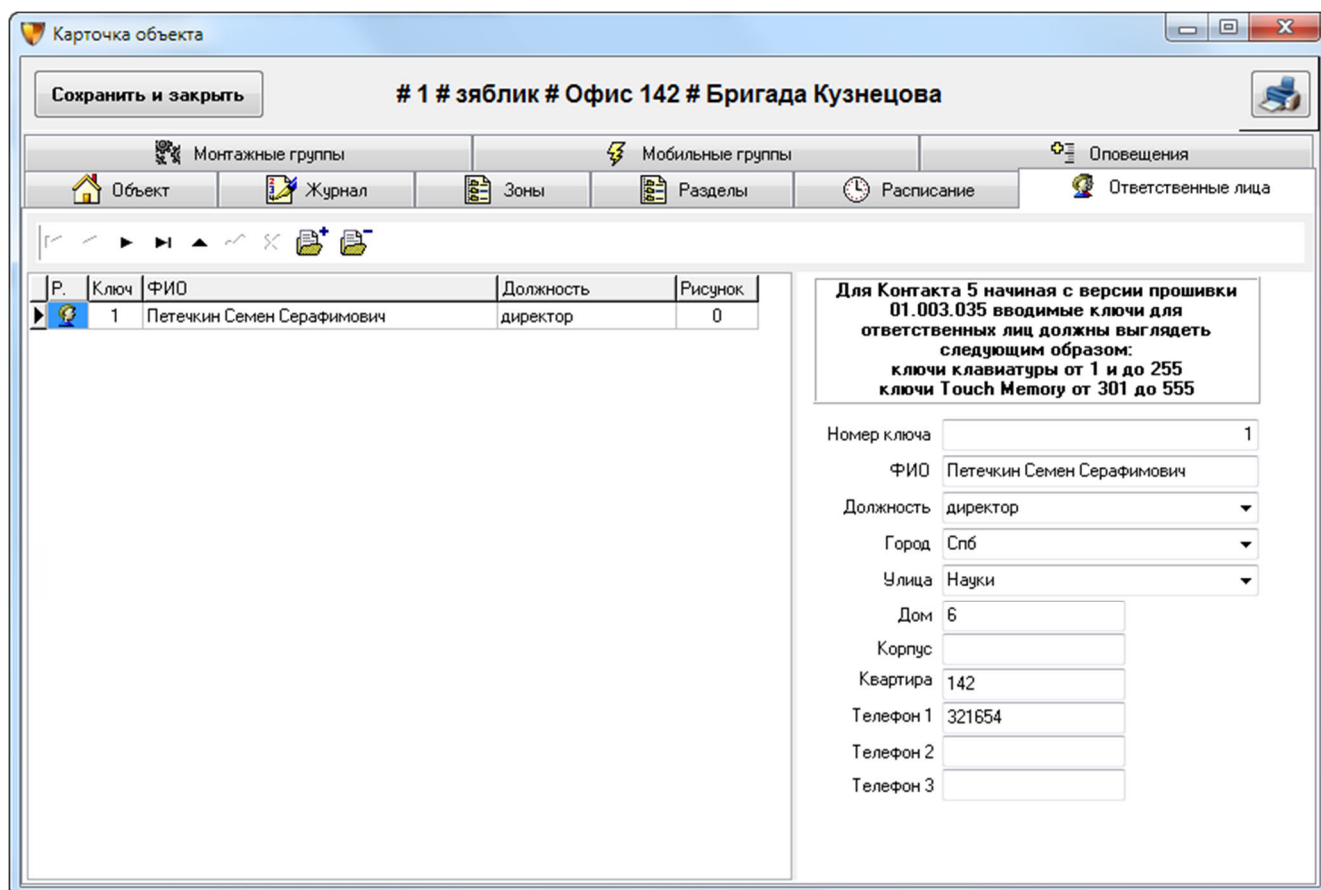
Карточка объекта

Сохранить и закрыть

# 1 # зяблик # Офис 142 # Бригада Кузнецова

Монтажные группы | Мобильные группы | Оповещения

Объект | Журнал | Зоны | Разделы | Расписание | Ответственные лица

| Р. | Ключ | ФИО | Должность | Рисунок |
|---|---|---|---|---|
| | 1 | Петечкин Семен Серафимович | директор | 0 |

Для Контакта 5 начиная с версии прошивки 01.003.035 вводимые ключи для ответственных лиц должны выглядеть следующим образом:
ключи клавиатуры от 1 и до 255
ключи Touch Memory от 301 до 555

Номер ключа 1
ФИО Петечкин Семен Серафимович
Должность директор
Город Спб
Улица Науки
Дом 6
Корпус
Квартира 142
Телефон 1 321654
Телефон 2
Телефон 3